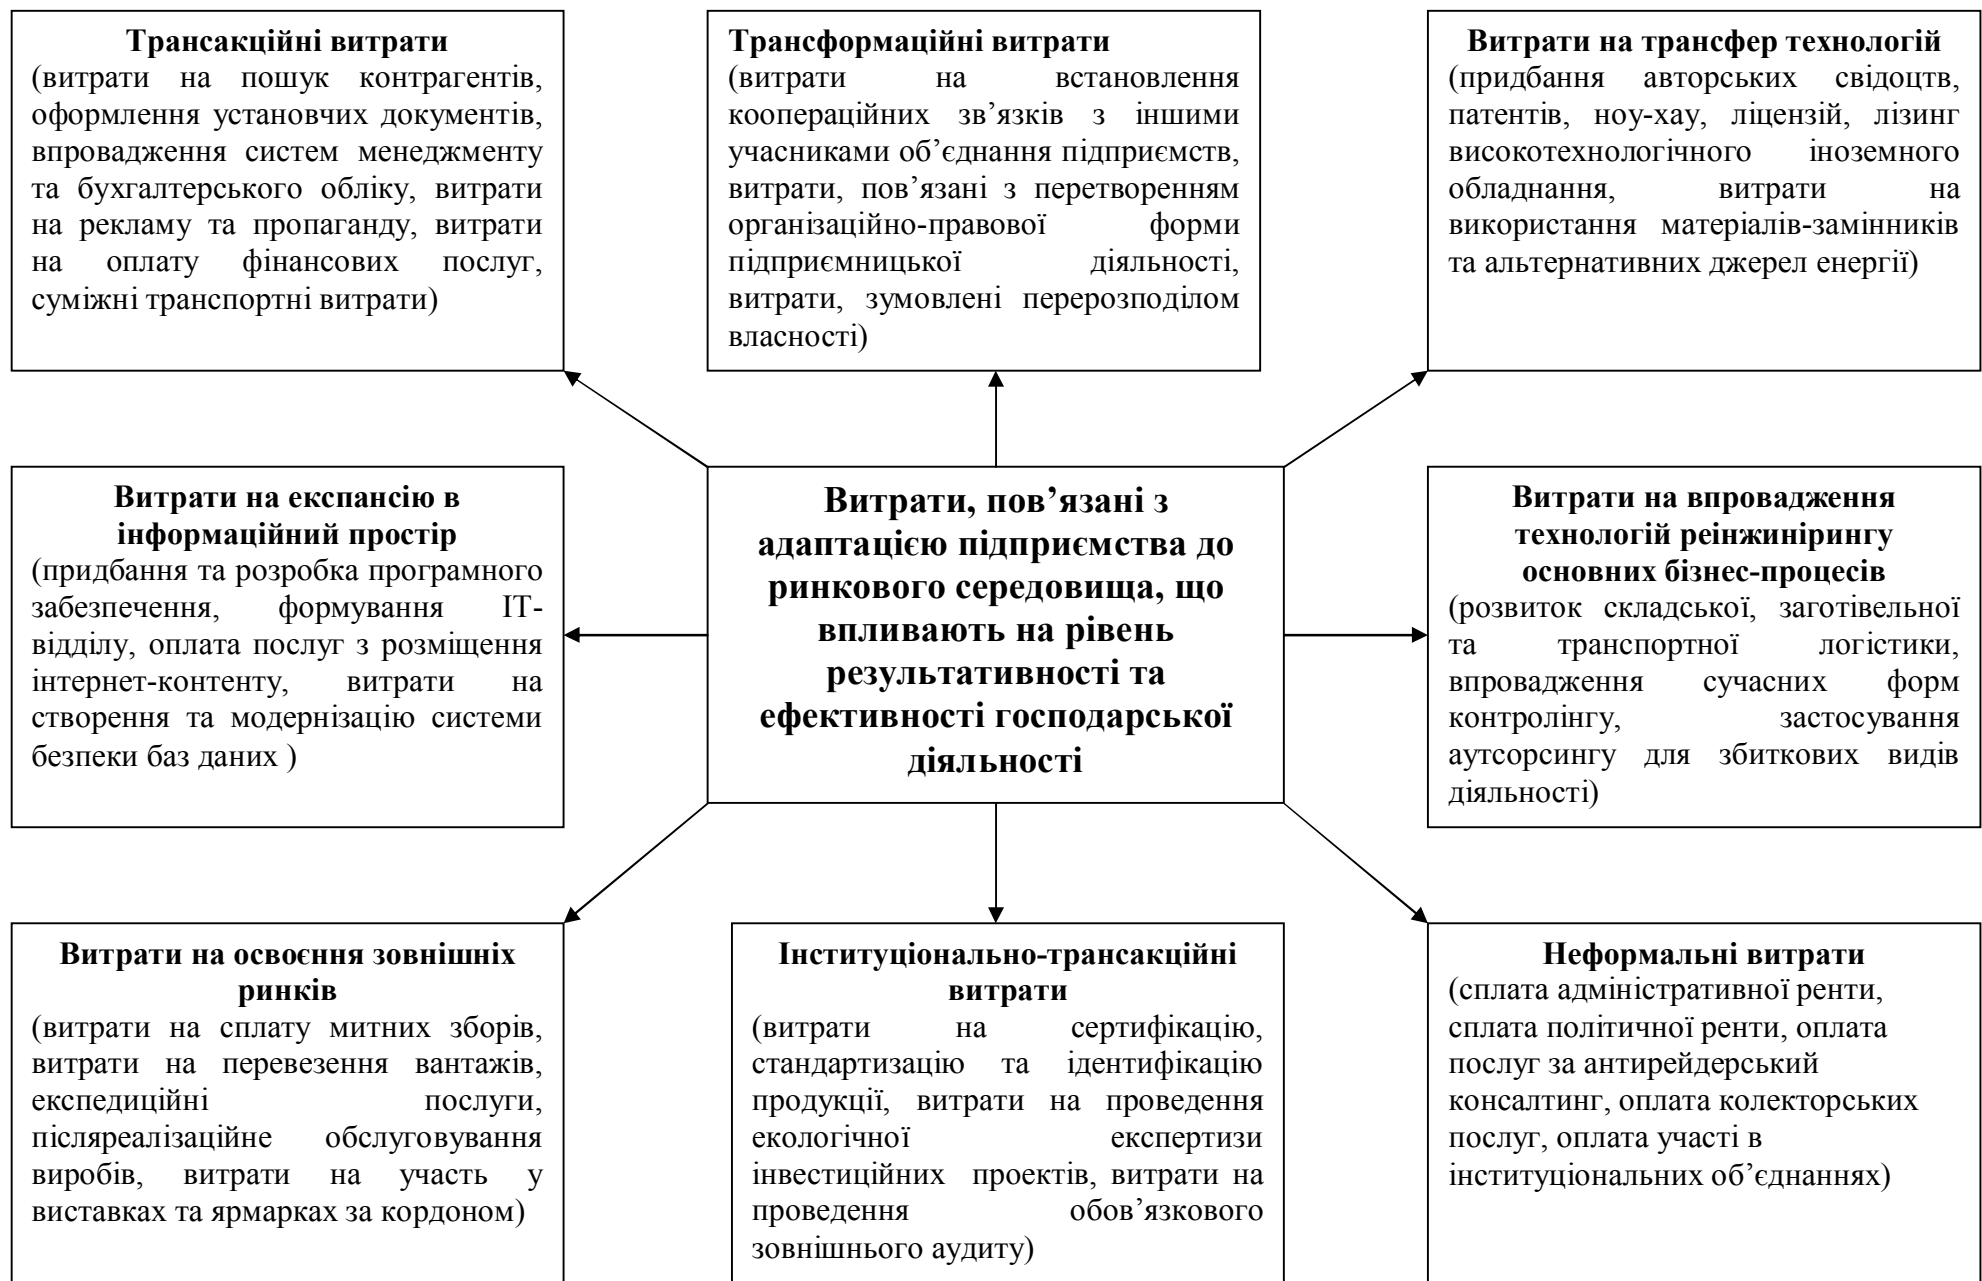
**Трансакційні витрати**
(витрати на пошук контрагентів, оформлення установчих документів, впровадження систем менеджменту та бухгалтерського обліку, витрати на рекламу та пропаганду, витрати на оплату фінансових послуг, суміжні транспортні витрати)

**Трансформаційні витрати**
(витрати на встановлення коопераційних зв'язків з іншими учасниками об'єднання підприємств, витрати, пов'язані з перетворенням організаційно-правової форми підприємницької діяльності, витрати, зумовлені перерозподілом власності)

**Витрати на трансфер технологій**
(придбання авторських свідоцтв, патентів, ноу-хау, ліцензій, лізинг високотехнологічного іноземного обладнання, витрати на використання матеріалів-замінників та альтернативних джерел енергії)

**Витрати на експансію в інформаційний простір**
(придбання та розробка програмного забезпечення, формування ІТ-відділу, оплата послуг з розміщення інтернет-контенту, витрати на створення та модернізацію системи безпеки баз даних )

**Витрати, пов'язані з адаптацією підприємства до ринкового середовища, що впливають на рівень результативності та ефективності господарської діяльності**

**Витрати на впровадження технологій реінжинірингу основних бізнес-процесів**
(розвиток складської, заготівельної та транспортної логістики, впровадження сучасних форм контролінгу, застосування аутсорсингу для збиткових видів діяльності)

**Витрати на освоєння зовнішніх ринків**
(витрати на сплату митних зборів, витрати на перевезення вантажів, експедиційні послуги, післяреалізаційне обслуговування виробів, витрати на участь у виставках та ярмарках за кордоном)

**Інституціонально-трансакційні витрати**
(витрати на сертифікацію, стандартизацію та ідентифікацію продукції, витрати на проведення екологічної експертизи інвестиційних проектів, витрати на проведення обов'язкового зовнішнього аудиту)

**Неформальні витрати**
(сплата адміністративної ренти, сплата політичної ренти, оплата послуг за антирейдерський консалтинг, оплата колекторських послуг, оплата участі в інституціональних об'єднаннях)